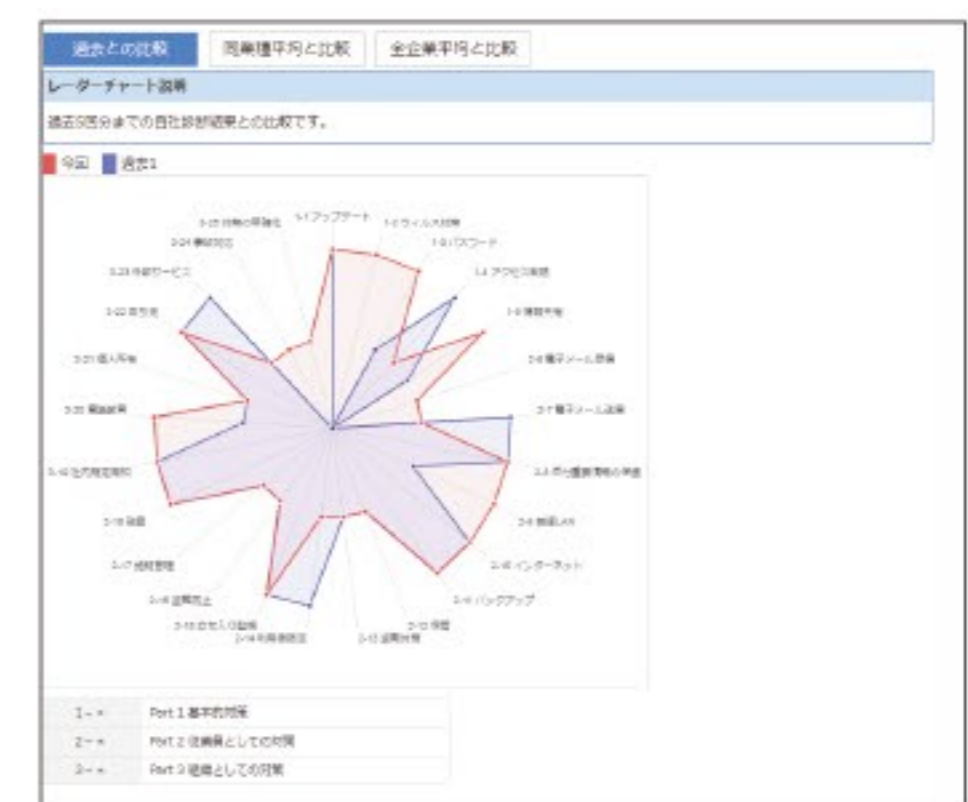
過去との比較 同業種平均と比較 全企業平均と比較

レーダーチャート説明

過去5回分までの自社診断結果との比較です。

今回 過去1

1-1 アップデート
1-2 ウィルス対策
1-3 パスワード
1-4 アクセス制御
1-5 情報共有
2-6 電子メール容易
2-7 電子メール送信
2-8 重要情報の管理
2-9 無線LAN
2-10 インターネット
2-11 バックアップ
2-12 保管
2-13 盗難対策
2-14 持ち出し
2-15 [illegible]
2-16 盗難防止
2-17 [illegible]
2-18 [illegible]
2-19 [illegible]
2-20 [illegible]
2-21 個人所有
2-22 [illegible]
2-23 外部サービス
2-24 事故対応
2-25 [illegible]

| | |
|---|---|
| 1-* | Part 1 基本的対策 |
| 2-* | Part 2 従業員としての対策 |
| 3-* | Part 3 組織としての対策 |